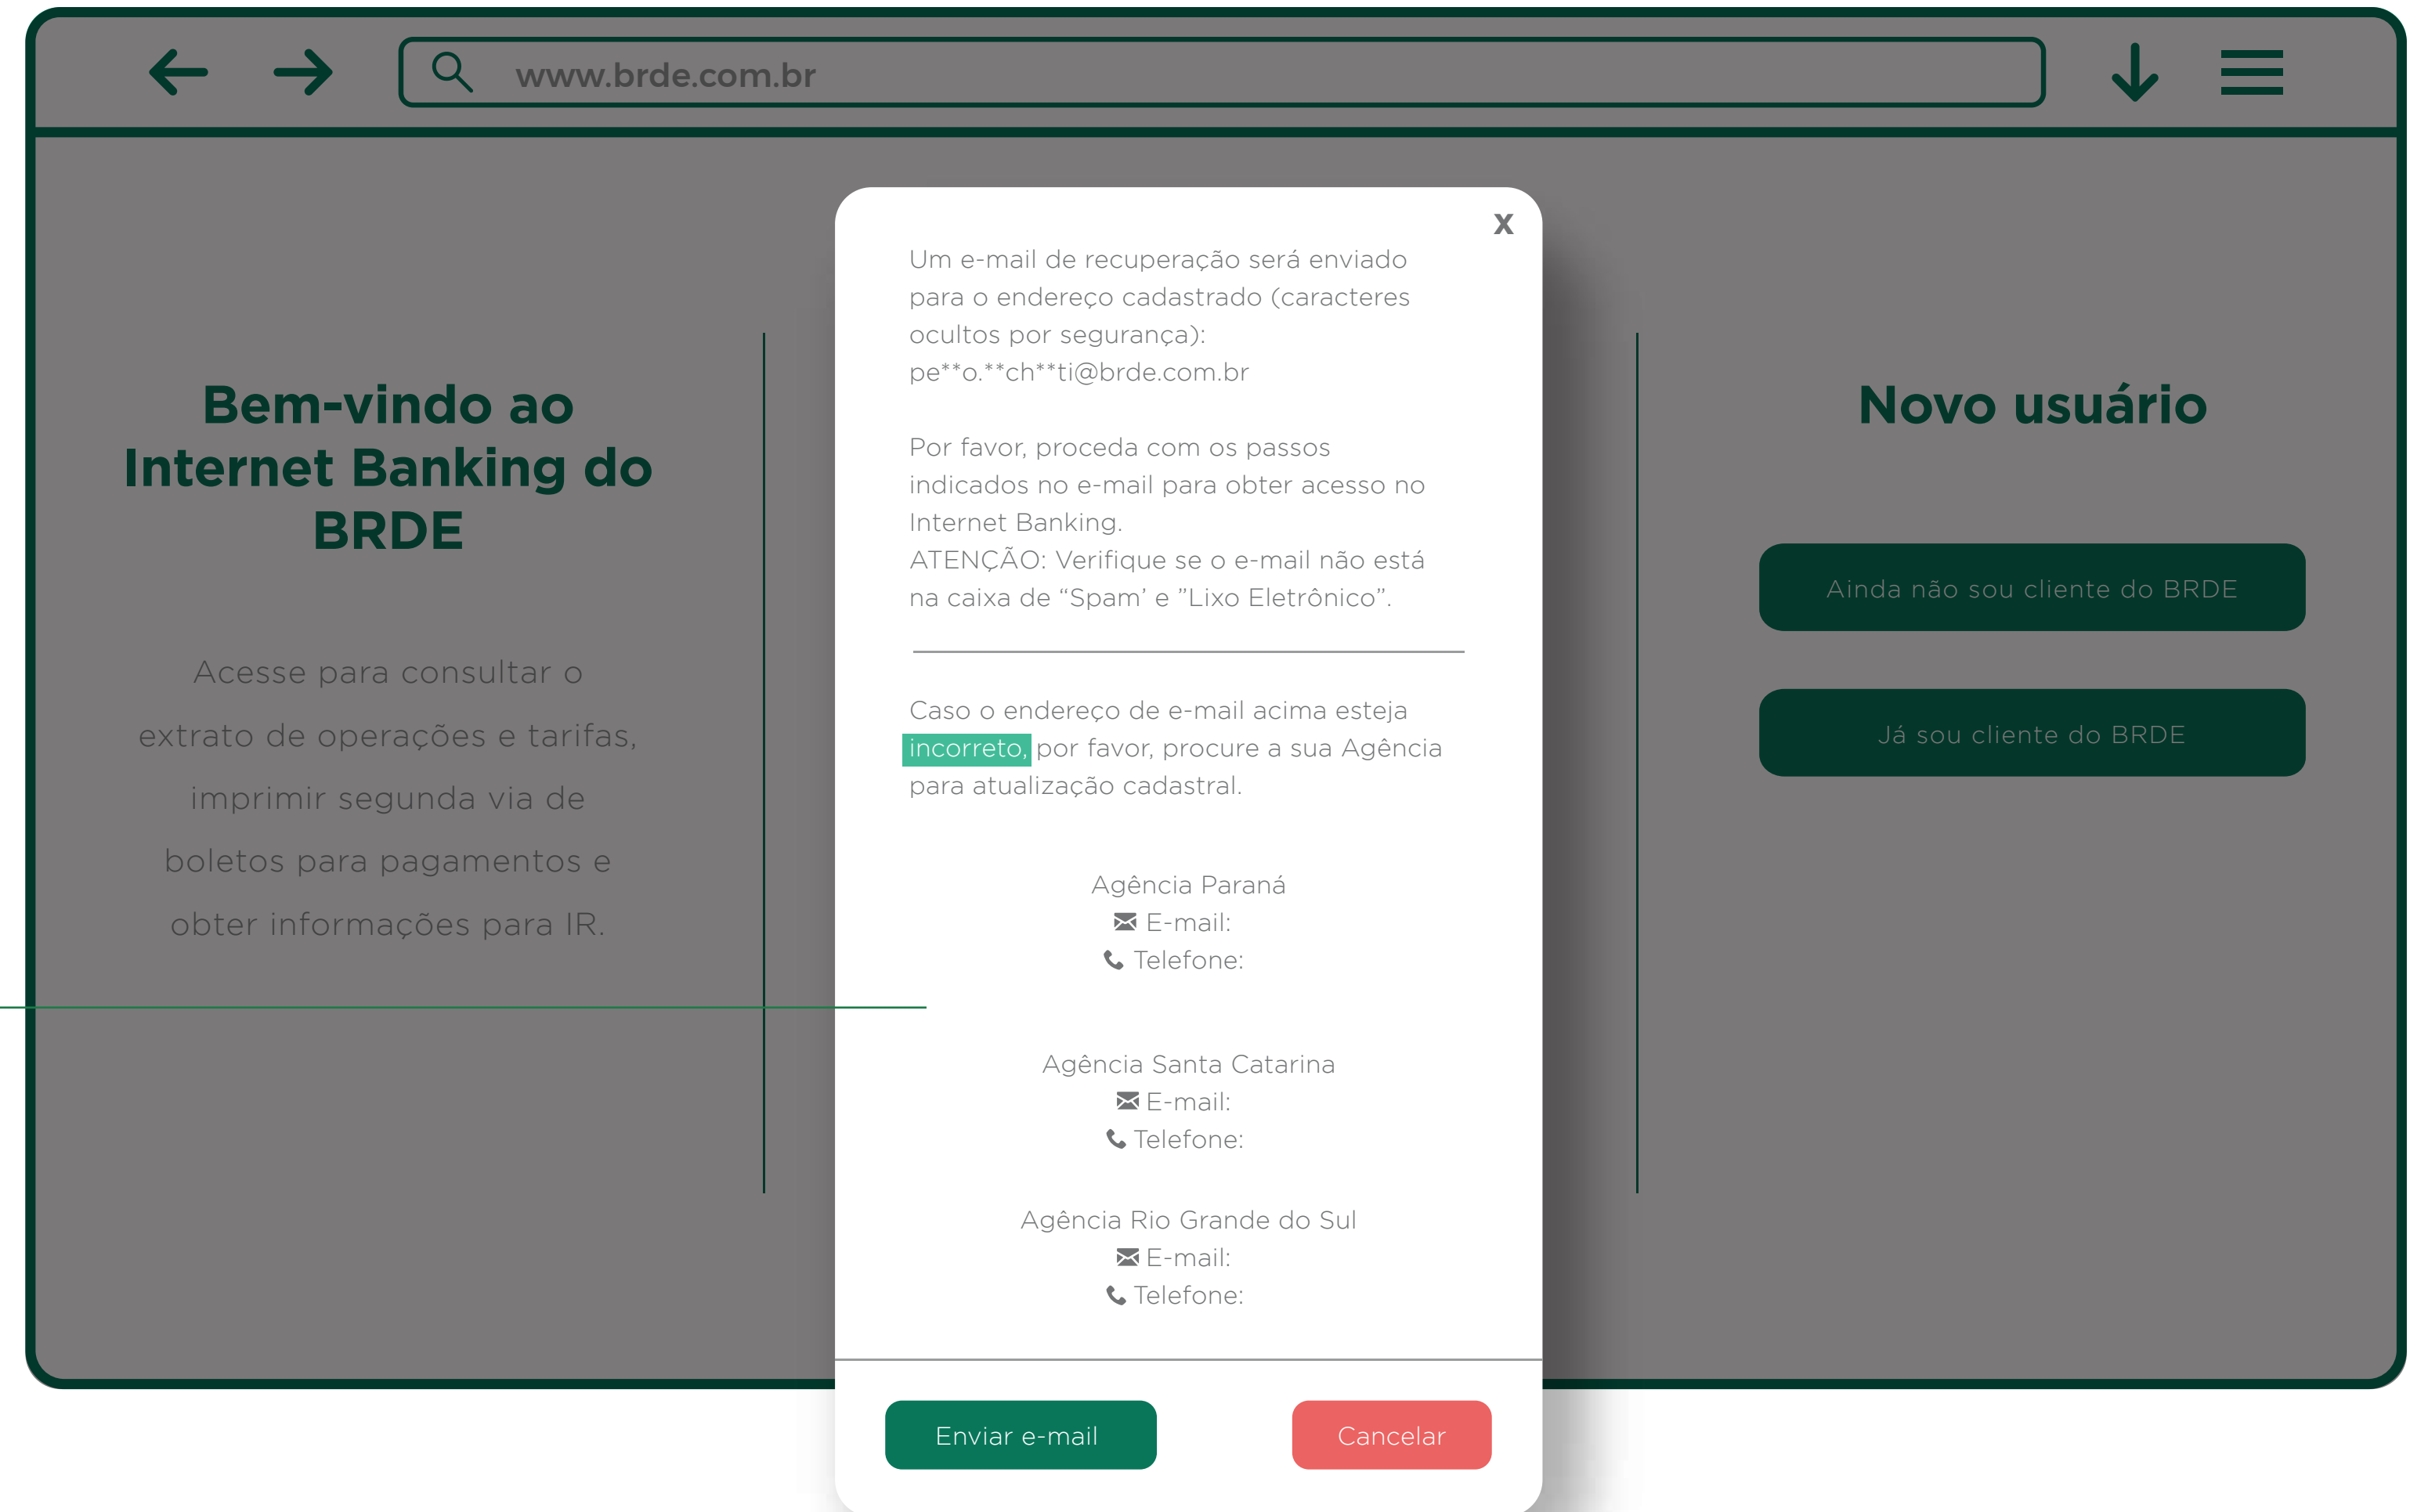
www.brde.com.br

Bem-vindo ao Internet Banking do BRDE

Acesse para consultar o extrato de operações e tarifas, imprimir segunda via de boletos para pagamentos e obter informações para IR.

x

Um e-mail de recuperação será enviado para o endereço cadastrado (caracteres ocultos por segurança):
pe**o.**ch**ti@brde.com.br

Por favor, proceda com os passos indicados no e-mail para obter acesso no Internet Banking.
ATENÇÃO: Verifique se o e-mail não está na caixa de “Spam’ e ”Lixo Eletrônico”.

Caso o endereço de e-mail acima esteja incorreto, por favor, procure a sua Agência para atualização cadastral.

Agência Paraná
E-mail:
Telefone:

Agência Santa Catarina
E-mail:
Telefone:

Agência Rio Grande do Sul
E-mail:
Telefone:

Enviar e-mail

Cancelar

Novo usuário

Ainda não sou cliente do BRDE

Já sou cliente do BRDE